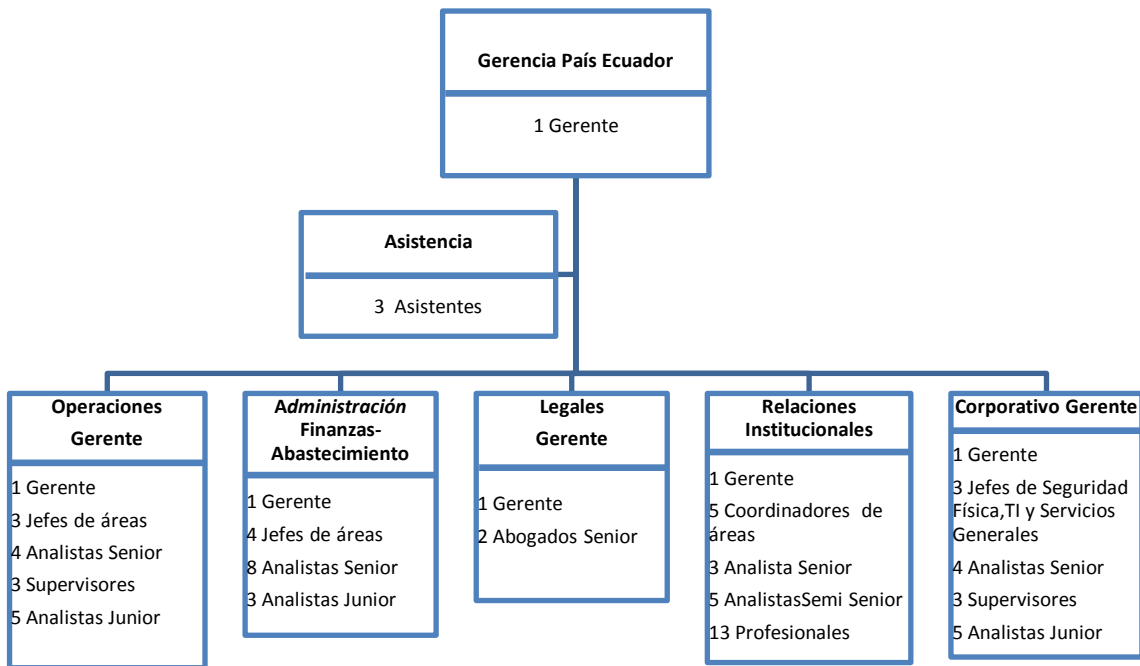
Gerencia País Ecuador

1 Gerente

Asistencia

3 Asistentes

Operaciones Gerente

1 Gerente
3 Jefes de áreas
4 Analistas Senior
3 Supervisores
5 Analistas Junior

Administración Finanzas-Abastecimiento

1 Gerente
4 Jefes de áreas
8 Analistas Senior
3 Analistas Junior

Legales Gerente

1 Gerente
2 Abogados Senior

Relaciones Institucionales

1 Gerente
5 Coordinadores de áreas
3 Analista Senior
5 AnalistasSemi Senior
13 Profesionales

Corporativo Gerente

1 Gerente
3 Jefes de Seguridad Física,TI y Servicios Generales
4 Analistas Senior
3 Supervisores
5 Analistas Junior